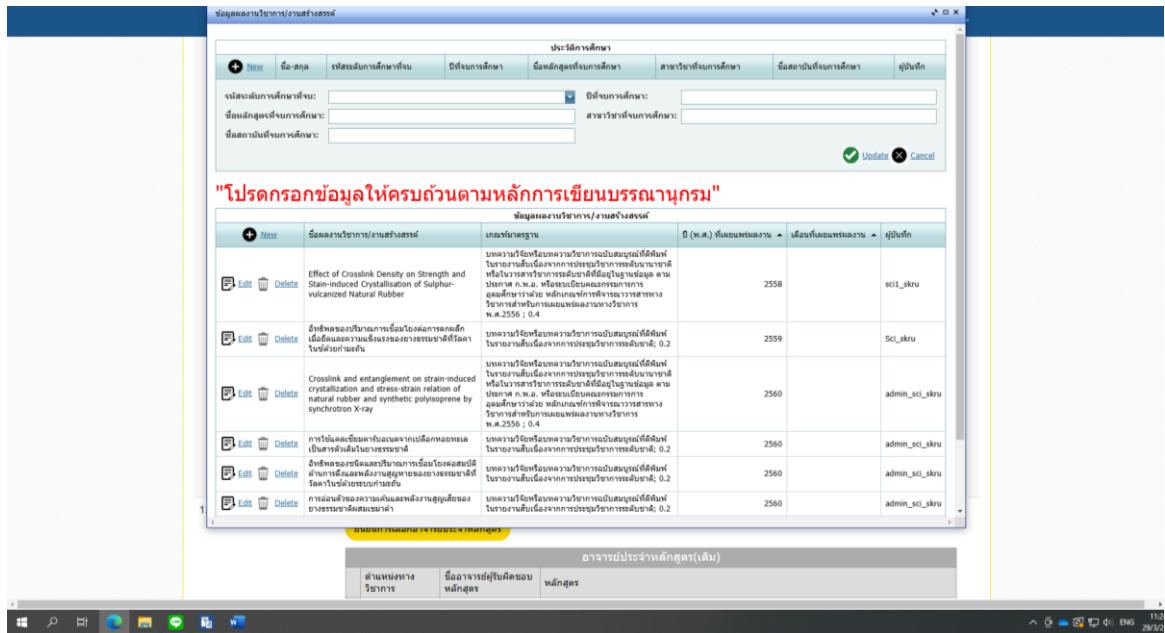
ข้อมูลผลงานวิชาการ/งานสร้างสรรค์

ประวัติการศึกษา

| New | ชื่อ-สกุล | รหัสระดับการศึกษาที่จบ | ปีที่จบการศึกษา | ชื่อหลักสูตรที่จบการศึกษา | สาขาวิชาที่จบการศึกษา | ชื่อสถาบันที่จบการศึกษา | ผู้บันทึก |
|---|---|---|---|---|---|---|---|

รหัสระดับการศึกษาที่จบ:
ปีที่จบการศึกษา:
ชื่อหลักสูตรที่จบการศึกษา:
สาขาวิชาที่จบการศึกษา:
ชื่อสถาบันที่จบการศึกษา:

Update Cancel

"โปรดกรอกข้อมูลให้ครบถ้วนตามหลักการเขียนบรรณานุกรม"

ข้อมูลผลงานวิชาการ/งานสร้างสรรค์

| New | ชื่อผลงานวิชาการ/งานสร้างสรรค์ | เกณฑ์มาตรฐาน | ปี (พ.ศ.) ที่เผยแพร่ผลงาน | เดือนที่เผยแพร่ผลงาน | ผู้บันทึก |
|---|---|---|---|---|---|
| Edit Delete | Effect of Crosslink Density on Strength and Stain-induced Crystallisation of Sulphur-vulcanized Natural Rubber | บทความวิจัยหรือบทความวิชาการฉบับสมบูรณ์ที่ตีพิมพ์ในรายงานสืบเนื่องจากการประชุมวิชาการระดับนานาชาติ หรือในวารสารวิชาการระดับชาติที่มีอยู่ในฐานข้อมูล ตามประกาศ ก.พ.อ. หรือระเบียบคณะกรรมการการอุดมศึกษาว่าด้วย หลักเกณฑ์การพิจารณาวารสารทางวิชาการสำหรับการเผยแพร่ผลงานทางวิชาการ พ.ศ.2556 ; 0.4 | 2558 | | sci1_skru |
| Edit Delete | อิทธิพลของปริมาณการเชื่อมโยงต่อการตกผลึกเมื่อยืดและความแข็งแรงของยางธรรมชาติที่วัลคาไนซ์ด้วยกำมะถัน | บทความวิจัยหรือบทความวิชาการฉบับสมบูรณ์ที่ตีพิมพ์ในรายงานสืบเนื่องจากการประชุมวิชาการระดับชาติ; 0.2 | 2559 | | Sci_skru |
| Edit Delete | Crosslink and entanglement on strain-induced crystallization and stress-strain relation of natural rubber and synthetic polyisoprene by synchrotron X-ray | บทความวิจัยหรือบทความวิชาการฉบับสมบูรณ์ที่ตีพิมพ์ในรายงานสืบเนื่องจากการประชุมวิชาการระดับนานาชาติ หรือในวารสารวิชาการระดับชาติที่มีอยู่ในฐานข้อมูล ตามประกาศ ก.พ.อ. หรือระเบียบคณะกรรมการการอุดมศึกษาว่าด้วย หลักเกณฑ์การพิจารณาวารสารทางวิชาการสำหรับการเผยแพร่ผลงานทางวิชาการ พ.ศ.2556 ; 0.4 | 2560 | | admin_sci_skru |
| Edit Delete | การใช้แคลเซียมคาร์บอเนตจากเปลือกหอยทะเลเป็นสารตัวเติมในยางธรรมชาติ | บทความวิจัยหรือบทความวิชาการฉบับสมบูรณ์ที่ตีพิมพ์ในรายงานสืบเนื่องจากการประชุมวิชาการระดับชาติ; 0.2 | 2560 | | admin_sci_skru |
| Edit Delete | อิทธิพลของชนิดและปริมาณการเชื่อมโยงต่อสมบัติด้านการดึงและพลังงานสูญหายของยางธรรมชาติที่วัลคาไนซ์ด้วยระบบกำมะถัน | บทความวิจัยหรือบทความวิชาการฉบับสมบูรณ์ที่ตีพิมพ์ในรายงานสืบเนื่องจากการประชุมวิชาการระดับชาติ; 0.2 | 2560 | | admin_sci_skru |
| Edit Delete | การอ่อนตัวของความเค้นและพลังงานสูญเสียของยางธรรมชาติผสมเขม่าดำ | บทความวิจัยหรือบทความวิชาการฉบับสมบูรณ์ที่ตีพิมพ์ในรายงานสืบเนื่องจากการประชุมวิชาการระดับชาติ; 0.2 | 2560 | | admin_sci_skru |

อาจารย์ประจำหลักสูตร(เดิม)

| ตำแหน่งทางวิชาการ | ชื่ออาจารย์ผู้รับผิดชอบหลักสูตร | หลักสูตร |
|---|---|---|

ENG 11:2 29/3/2